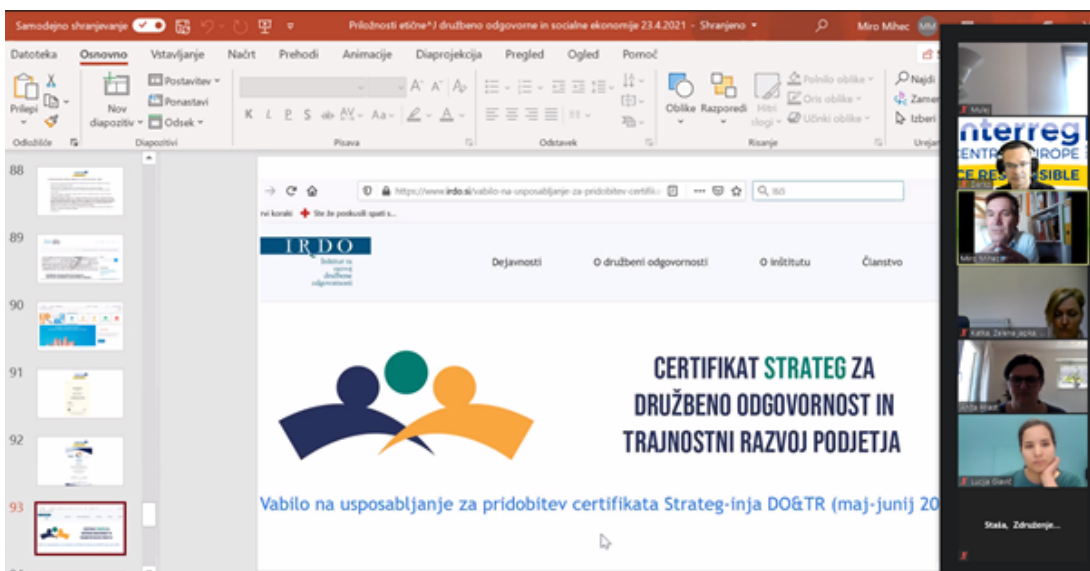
Samodejno shranjevanje Priložnosti etične^J družbeno odgovorne in socialne ekonomije 23.4.2021 - Shranjeno Miro Mihec MM

Datoteka Osnovno Vstavljanje Načrt Prehodi Animacije Diaprojekcija Pregled Ogled Pomoč

Prilepi Nov diapozitiv Postavitev Ponastavi Odsek Odložišče Diapozitivi K L P S ab AV Aa A Pisava Odstavek Oblike Razporedi Hitri slogi Polnilo oblike Oris oblike Učinki oblike Risanje Najdi Zamenjaj Izberi Urejanje

88
89
90
91
92
93

https://www.irdo.si/vabilo-na-usposabljanje-za-pridobitev-certifik... Išči

rvi koraki Ste že poskusili spati s...

IRDO Inštitut za razvoj družbene odgovornosti

Dejavnosti O družbeni odgovornosti O inštitutu Članstvo

CERTIFIKAT STRATEG ZA DRUŽBENO ODGOVORNOST IN TRAJNOSTNI RAZVOJ PODJETJA

Vabilo na usposabljanje za pridobitev certifikata Strateg-inja DO&TR (maj-junij 20

Mulej
Interreg CENTRAL EUROPE
CE RESPONSIBLE
Miro Mihec
Katka, Zelena japka
Lucija Glavič
Staša, Združenje...